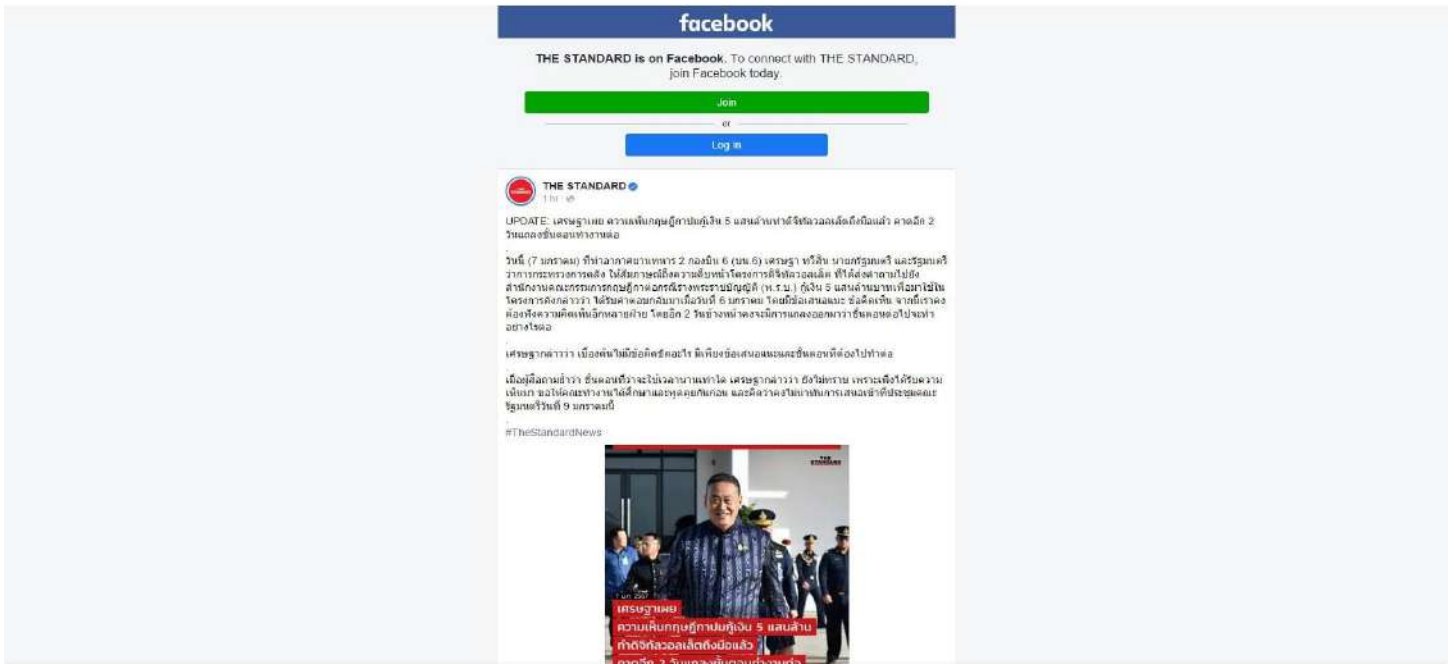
facebook

THE STANDARD is on Facebook. To connect with THE STANDARD, join Facebook today.

Join

or

Log In

THE STANDARD
1 hr ·

UPDATE: เศรษฐาเผย ความเห็นกฤษฎีกาปมกู้เงิน 5 แสนล้านทำดิจิทัลวอลเล็ตถึงมือแล้ว คาดอีก 2 วันแถลงขั้นตอนทำงานต่อ

วันนี้ (7 มกราคม) ที่ท่าอากาศยานทหาร 2 กองบิน 6 (บน.6) เศรษฐา ทวีสิน นายกรัฐมนตรี และรัฐมนตรีว่าการกระทรวงการคลัง ให้สัมภาษณ์ถึงความคืบหน้าโครงการดิจิทัลวอลเล็ต ที่ได้ส่งคำถามไปยังสำนักงานคณะกรรมการกฤษฎีกาต่อกรณีร่างพระราชบัญญัติ (พ.ร.บ.) กู้เงิน 5 แสนล้านบาทเพื่อมาใช้ในโครงการดังกล่าวว่า ได้รับคำตอบกลับมาเมื่อวันที่ 6 มกราคม โดยมีข้อเสนอแนะ ข้อคิดเห็น จากนี้เราคงต้องฟังความคิดเห็นอีกหลายฝ่าย โดยอีก 2 วันข้างหน้าคงจะมีการแถลงออกมาว่าขั้นตอนต่อไปจะทำอย่างไรต่อ

เศรษฐากล่าวว่า เบื้องต้นไม่มีข้อติดขัดอะไร มีเพียงข้อเสนอแนะและขั้นตอนที่ต้องไปทำต่อ

เมื่อสื่อถามว่า ขั้นตอนนี้จะใช้เวลานานเท่าใด เศรษฐากล่าวว่า ยังไม่ทราบ เพราะเพิ่งได้รับความเห็นมา ขอให้คณะทำงานได้ศึกษาและพูดคุยกันก่อน และคิดว่าคงไม่ทันการเสนอเข้าที่ประชุมคณะรัฐมนตรีวันที่ 9 มกราคมนี้

#TheStandardNews

THE STANDARD

7 ม.ค. 2567
เศรษฐาเผย
ความเห็นกฤษฎีกาปมกู้เงิน 5 แสนล้าน
ทำดิจิทัลวอลเล็ตถึงมือแล้ว
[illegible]